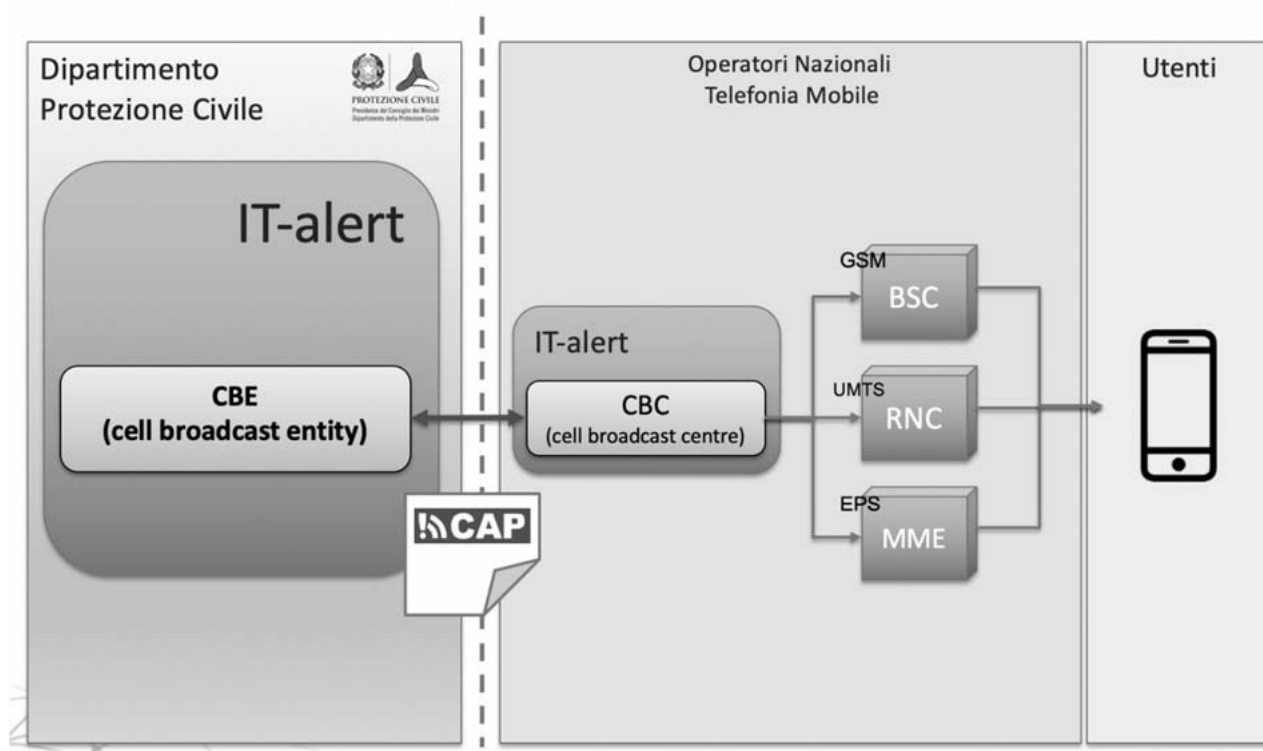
Dipartimento
Protezione Civile

PROTEZIONE CIVILE
Presidenza del Consiglio dei Ministri
Dipartimento della Protezione Civile

IT-alert

CBE
(cell broadcast entity)

CAP

Operatori Nazionali
Telefonia Mobile

IT-alert

CBC
(cell broadcast centre)

GSM
BSC

UMTS
RNC

EPS
MME

Utenti